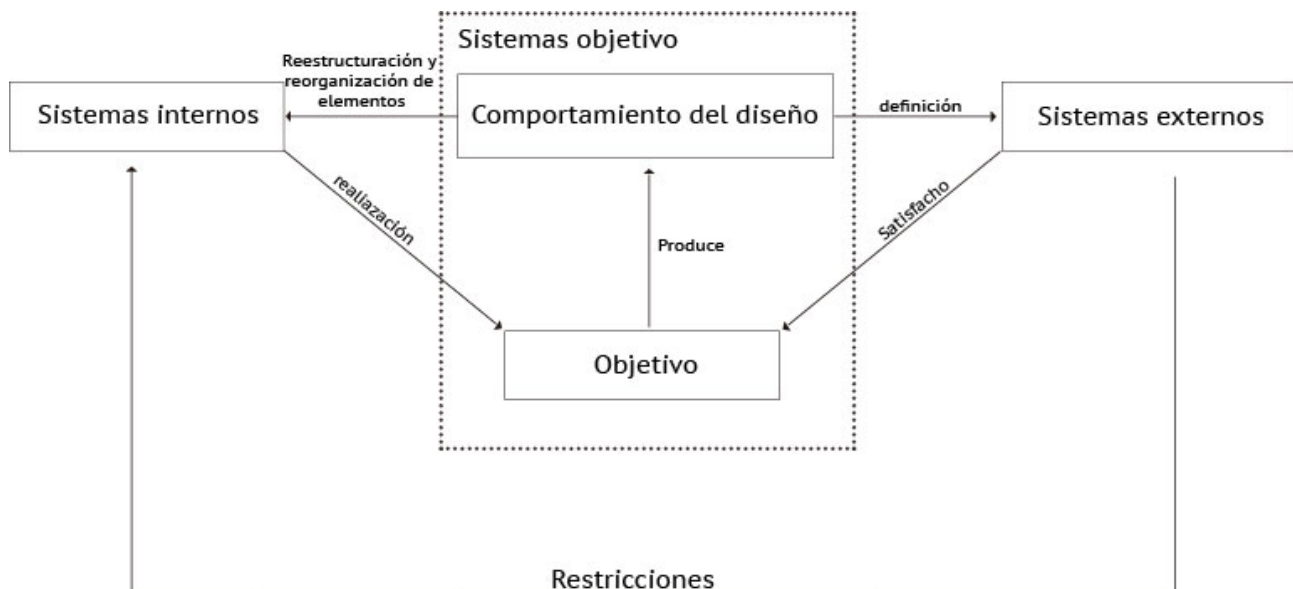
Sistemas objetivo

Reestructuración y reorganización de elementos

Sistemas internos

Comportamiento del diseño

definición

Sistemas externos

realización

Produce

Satisfacho

Objetivo

Restricciones